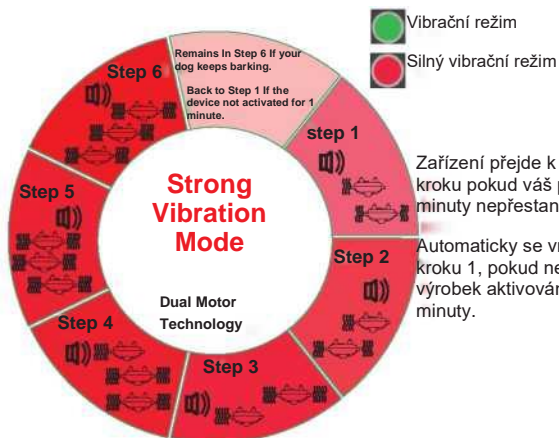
Vibrační režim

Silný vibrační režim

Remains In Step 6 If your dog keeps barking.

Back to Step 1 If the device not activated for 1 minute.

Step 6

step 1

Step 5

Strong Vibration Mode

Step 2

Dual Motor Technology

Step 4

Step 3

Zařízení přejde k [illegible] kroku pokud váš p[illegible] minuty nepřestan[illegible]

Automaticky se vr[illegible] kroku 1, pokud ne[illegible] výrobek aktivován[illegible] minuty.